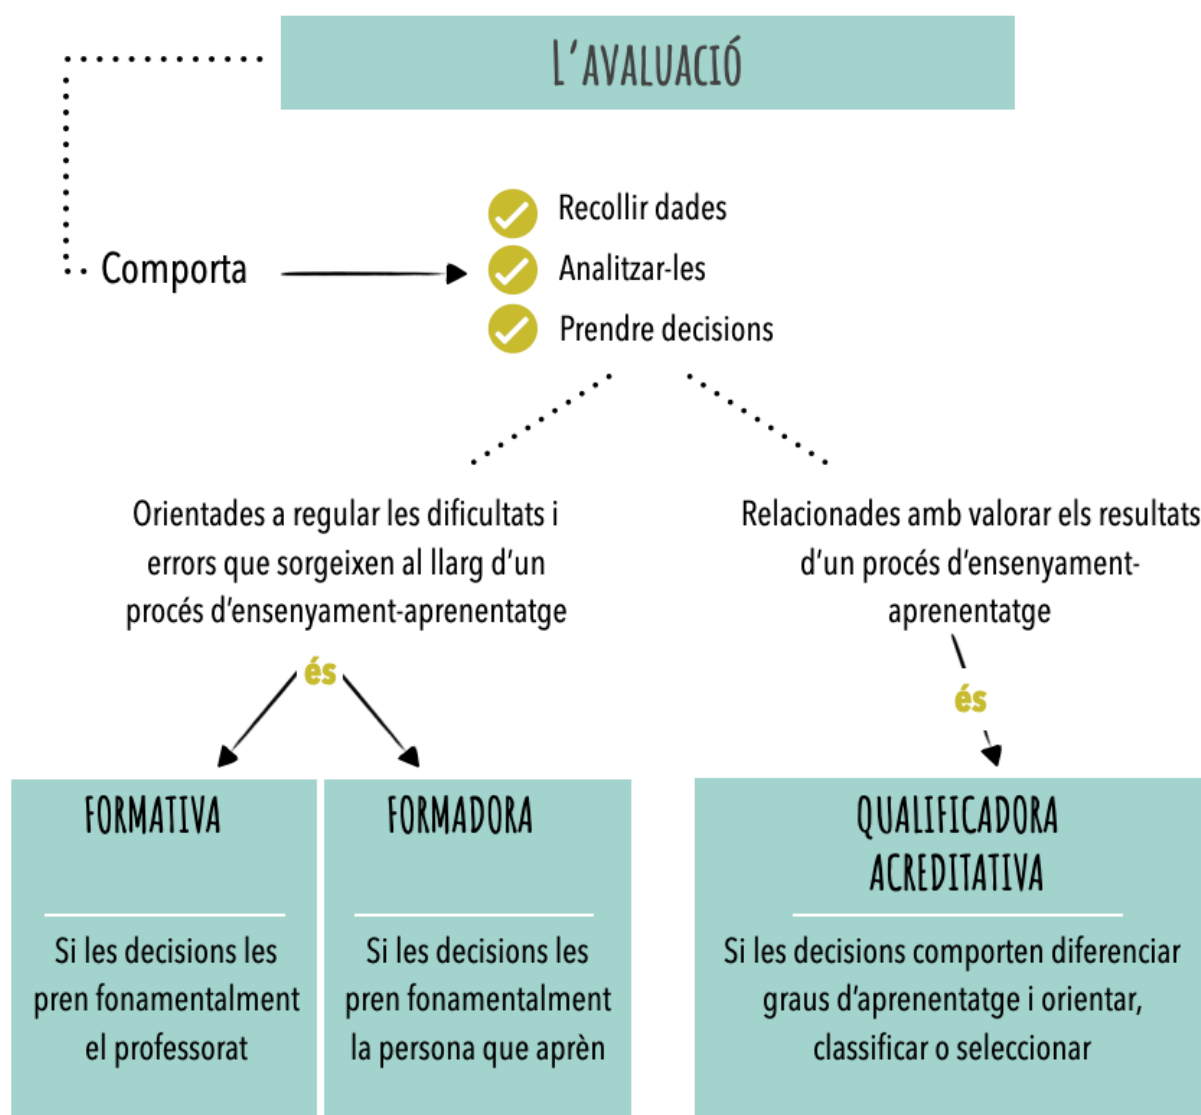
L'AVALUACIÓ

Comporta

Recollir dades
Analitzar-les
Prendre decisions

Orientades a regular les dificultats i errors que sorgeixen al llarg d'un procés d'ensenyament-aprenentatge

Relacionades amb valorar els resultats d'un procés d'ensenyament-aprenentatge

és

és

FORMATIVA

Si les decisions les pren fonamentalment el professorat

FORMADORA

Si les decisions les pren fonamentalment la persona que aprèn

QUALIFICADORA ACREDITATIVA

Si les decisions comporten diferenciar graus d'aprenentatge i orientar, classificar o seleccionar